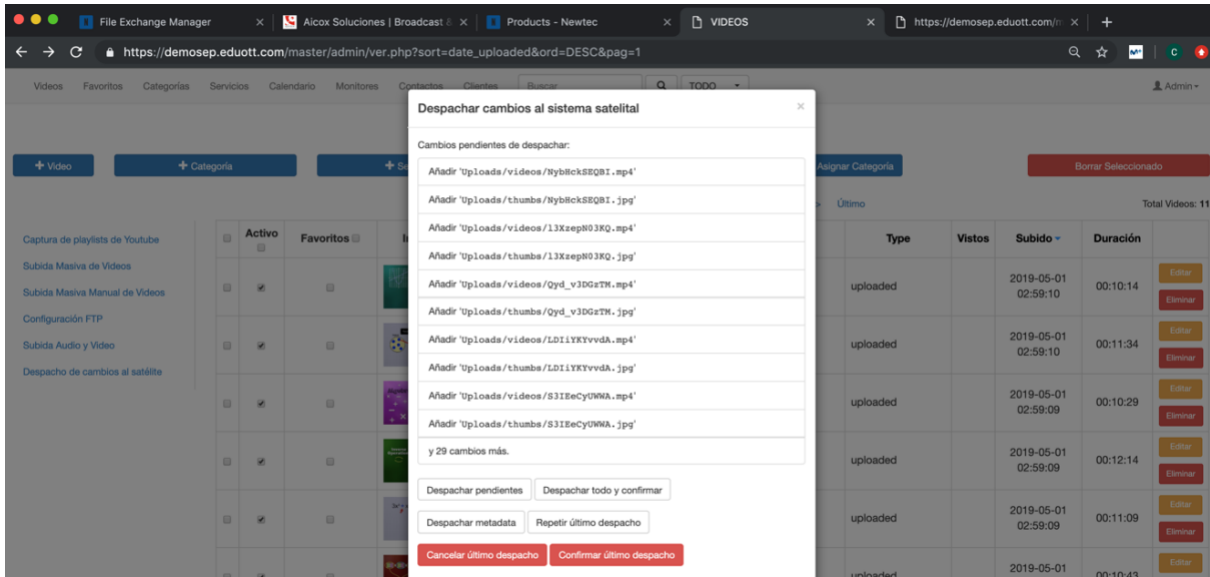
File Exchange Manager × | Aicox Soluciones | Broadcast × | Products - Newtec × | VIDEOS × | https://demosep.eduott.com/m × | +

https://demosep.eduott.com/master/admin/ver.php?sort=date_uploaded&ord=DESC&pag=1

Videos Favoritos Categorías Servicios Calendario Monitores Contactos Clientes Buscar TODO Admin

+ Video + Categoría + Se Asignar Categoría Borrar Seleccionado

Último Total Videos: 11

Captura de playlists de Youtube
Subida Masiva de Videos
Subida Masiva Manual de Videos
Configuración FTP
Subida Audio y Video
Despacho de cambios al satélite

| | Activo | Favoritos | I | Type | Vistos | Subido | Duración | |
|---|---|---|---|---|---|---|---|---|
| | | | | uploaded | | 2019-05-01 02:59:10 | 00:10:14 | Editar Eliminar |
| | | | | uploaded | | 2019-05-01 02:59:10 | 00:11:34 | Editar Eliminar |
| | | | | uploaded | | 2019-05-01 02:59:09 | 00:10:29 | Editar Eliminar |
| | | | | uploaded | | 2019-05-01 02:59:09 | 00:12:14 | Editar Eliminar |
| | | | | uploaded | | 2019-05-01 02:59:09 | 00:11:09 | Editar Eliminar |
| | | | | uploaded | | 2019-05-01 | 00:10:43 | Editar |

Despachar cambios al sistema satelital ×

Cambios pendientes de despachar:

Añadir 'Uploads/videos/NybHckSEQBI.mp4'
Añadir 'Uploads/thumbs/NybHckSEQBI.jpg'
Añadir 'Uploads/videos/l3XzepN03KQ.mp4'
Añadir 'Uploads/thumbs/l3XzepN03KQ.jpg'
Añadir 'Uploads/videos/Qyd_v3DGrTM.mp4'
Añadir 'Uploads/thumbs/Qyd_v3DGrTM.jpg'
Añadir 'Uploads/videos/LDIiYKYvvdA.mp4'
Añadir 'Uploads/thumbs/LDIiYKYvvdA.jpg'
Añadir 'Uploads/videos/S3IEeCyUWWA.mp4'
Añadir 'Uploads/thumbs/S3IEeCyUWWA.jpg'
y 29 cambios más.

Despachar pendientes | Despachar todo y confirmar
Despachar metadata | Repetir último despacho
Cancelar último despacho | Confirmar último despacho